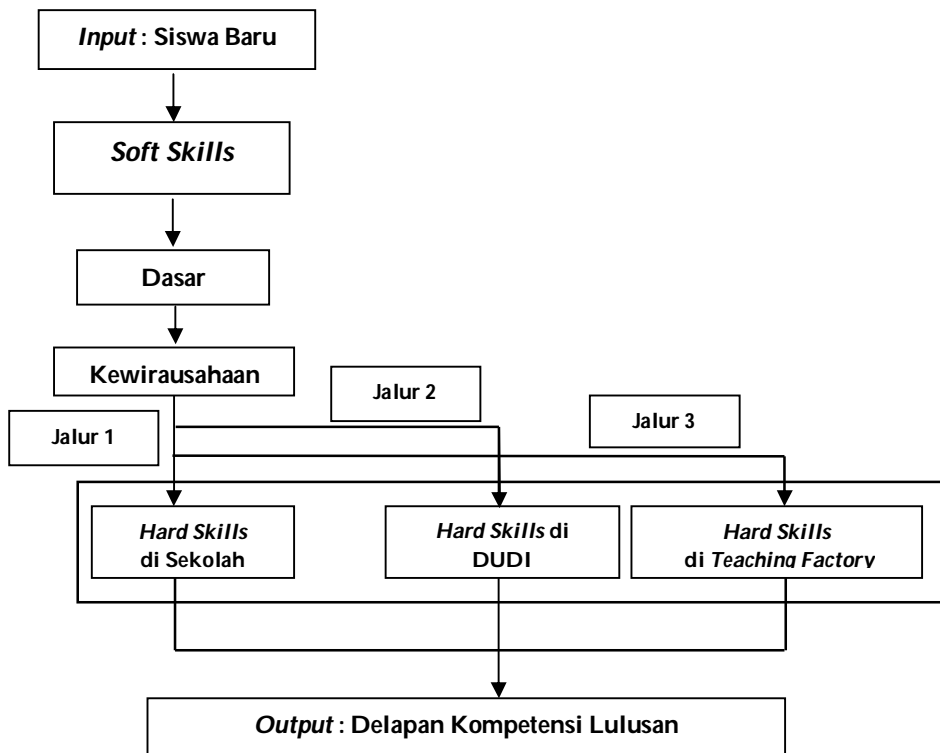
*Input* : Siswa Baru

*Soft Skills*

Dasar

Kewirausahaan

Jalur 1

Jalur 2

Jalur 3

*Hard Skills* di Sekolah

*Hard Skills* di DUDI

*Hard Skills* di *Teaching Factory*

*Output* : Delapan Kompetensi Lulusan